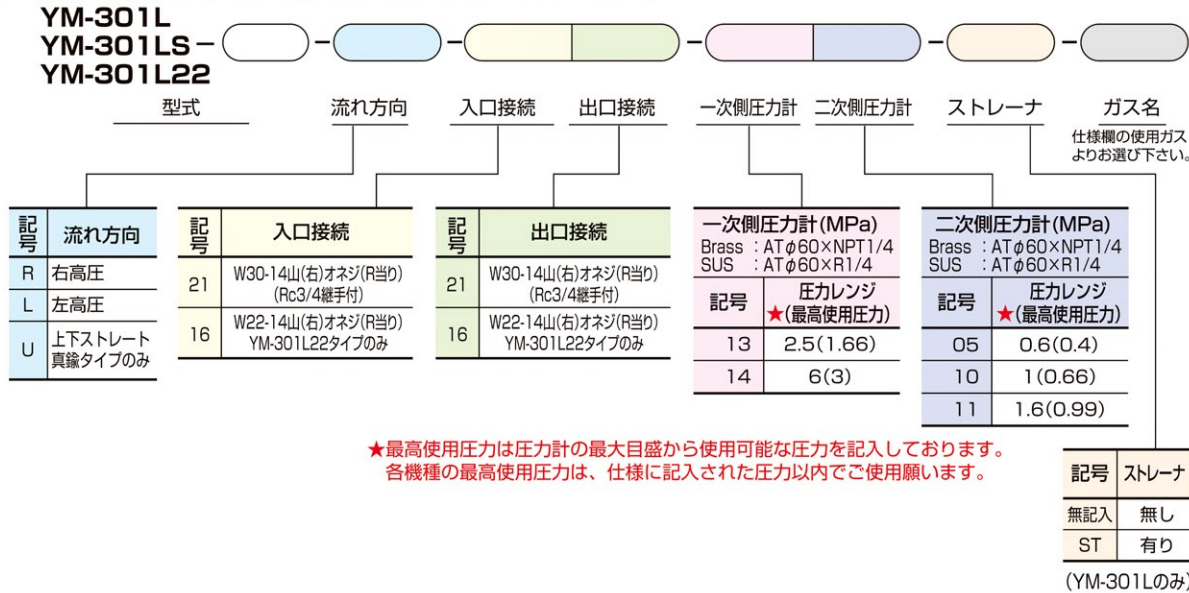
YM-301L
YM-301LS –
YM-301L22

型式 流れ方向 入口接続 出口接続 一次側圧力計 二次側圧力計 ストレーナ ガス名

仕様欄の使用ガスよりお選び下さい。

| 記号 | 流れ方向 |
|---|---|
| R | 右高圧 |
| L | 左高圧 |
| U | 上下ストレート 真鍮タイプのみ |

| 記号 | 入口接続 |
|---|---|
| 21 | W30-14山(右)オネジ(R当り) (Rc3/4継手付) |
| 16 | W22-14山(右)オネジ(R当り) YM-301L22タイプのみ |

| 記号 | 出口接続 |
|---|---|
| 21 | W30-14山(右)オネジ(R当り) (Rc3/4継手付) |
| 16 | W22-14山(右)オネジ(R当り) YM-301L22タイプのみ |

一次側圧力計(MPa)
Brass : AT$\phi$60×NPT1/4
SUS : AT$\phi$60×R1/4

| 記号 | 圧力レンジ ★(最高使用圧力) |
|---|---|
| 13 | 2.5(1.66) |
| 14 | 6(3) |

二次側圧力計(MPa)
Brass : AT$\phi$60×NPT1/4
SUS : AT$\phi$60×R1/4

| 記号 | 圧力レンジ ★(最高使用圧力) |
|---|---|
| 05 | 0.6(0.4) |
| 10 | 1(0.66) |
| 11 | 1.6(0.99) |

★最高使用圧力は圧力計の最大目盛から使用可能な圧力を記入しております。
各機種の最高使用圧力は、仕様に記入された圧力以内でご使用願います。

| 記号 | ストレーナ |
|---|---|
| 無記入 | 無し |
| ST | 有り |

(YM-301Lのみ)